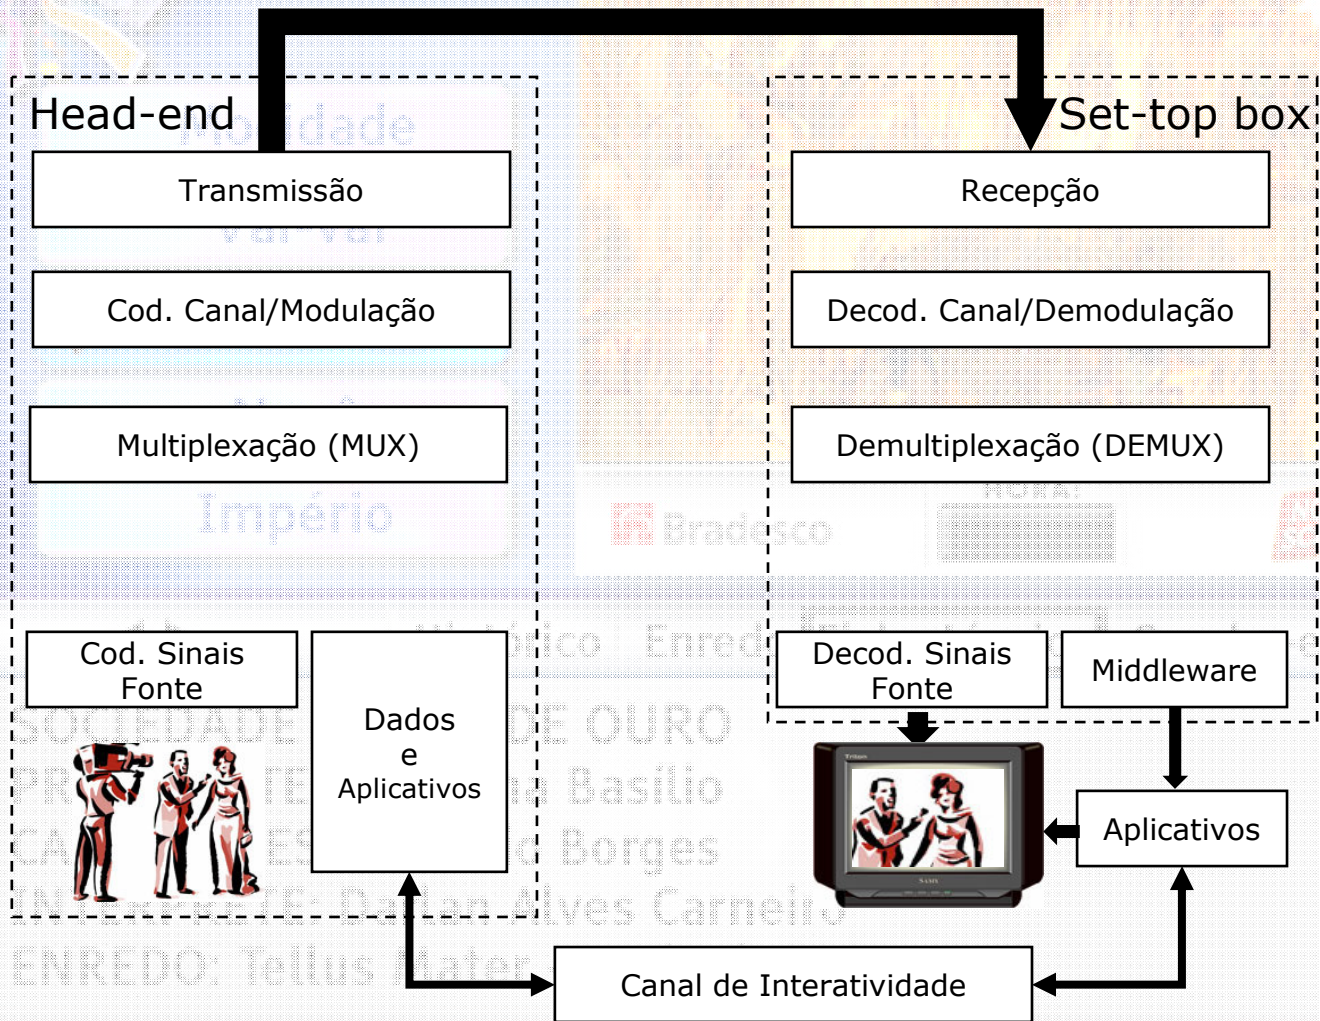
Head-end

Transmissão

Cod. Canal/Modulação

Multiplexação (MUX)

Cod. Sinais Fonte

Dados e Aplicativos

Set-top box

Recepção

Decod. Canal/Demodulação

Demultiplexação (DEMUX)

Decod. Sinais Fonte

Middleware

Aplicativos

Canal de Interatividade